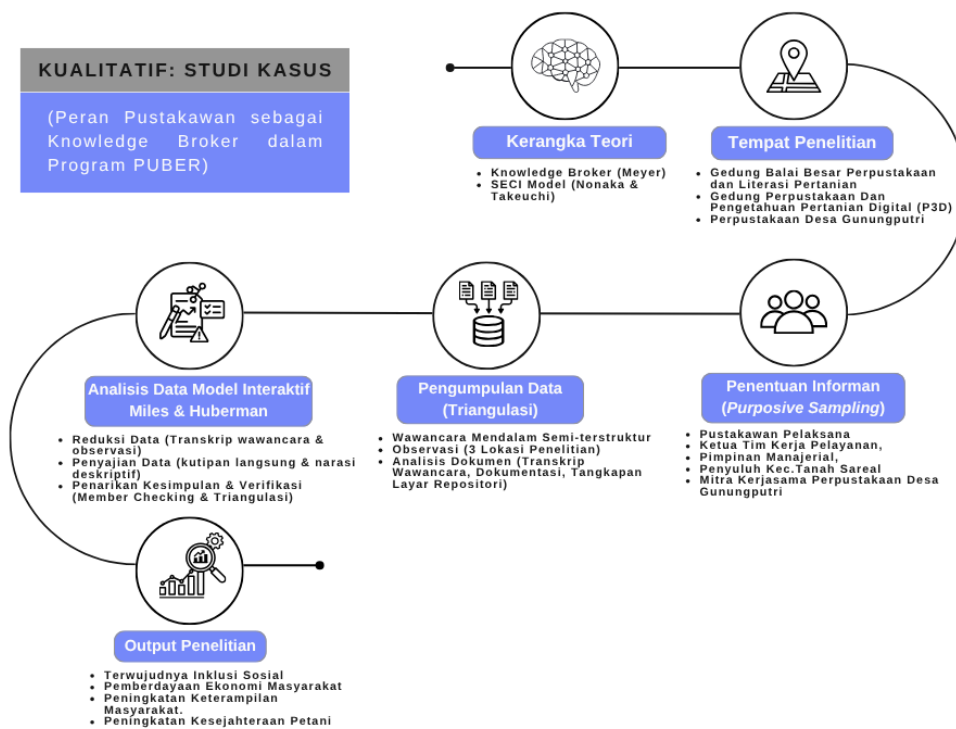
KUALITATIF: STUDI KASUS

(Peran Pustakawan sebagai Knowledge Broker dalam Program PUBER)

Kerangka Teori

- Knowledge Broker (Meyer)
- SECI Model (Nonaka & Takeuchi)

Tempat Penelitian

- Gedung Balai Besar Perpustakaan dan Literasi Pertanian
- Gedung Perpustakaan Dan Pengetahuan Pertanian Digital (P3D)
- Perpustakaan Desa Gunungputri

Analisis Data Model Interaktif Miles & Huberman

- Reduksi Data (Transkrip wawancara & observasi)
- Penyajian Data (kutipan langsung & narasi deskriptif)
- Penarikan Kesimpulan & Verifikasi (Member Checking & Triangulasi)

Pengumpulan Data (Triangulasi)

- Wawancara Mendalam Semi-terstruktur
- Observasi (3 Lokasi Penelitian)
- Analisis Dokumen (Transkrip Wawancara, Dokumentasi, Tangkapan Layar Repositori)

Penentuan Informan (*Purposive Sampling*)

- Pustakawan Pelaksana
- Ketua Tim Kerja Pelayanan,
- Pimpinan Manajerial,
- Penyuluh Kec.Tanah Sareal
- Mitra Kerjasama Perpustakaan Desa Gunungputri

Output Penelitian

- Terwujudnya Inklusi Sosial
- Pemberdayaan Ekonomi Masyarakat
- Peningkatan Keterampilan Masyarakat.
- Peningkatan Kesejahteraan Petani